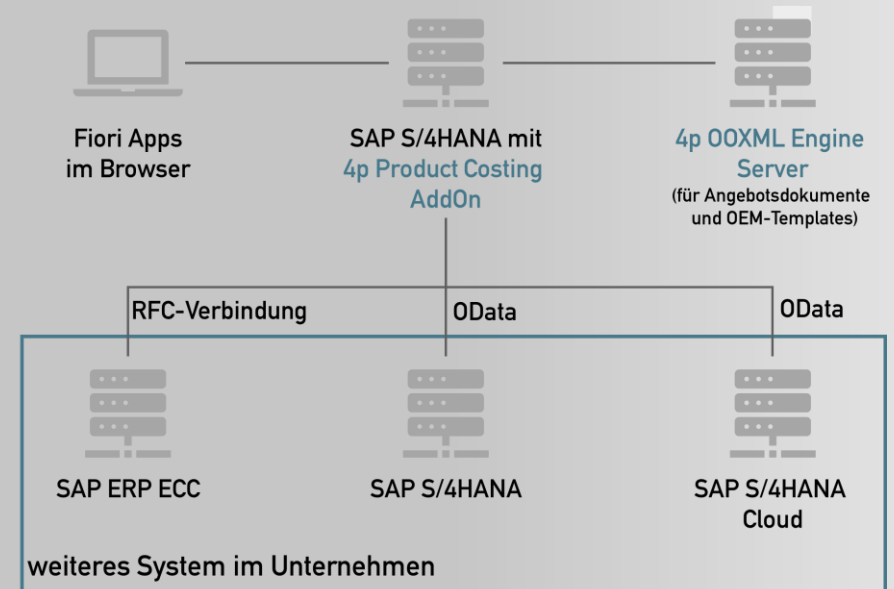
Fiori Apps
im Browser

SAP S/4HANA mit
4p Product Costing
AddOn

4p OOXML Engine
Server
(für Angebotsdokumente
und OEM-Templates)

RFC-Verbindung

OData

OData

SAP ERP ECC

SAP S/4HANA

SAP S/4HANA
Cloud

weiteres System im Unternehmen